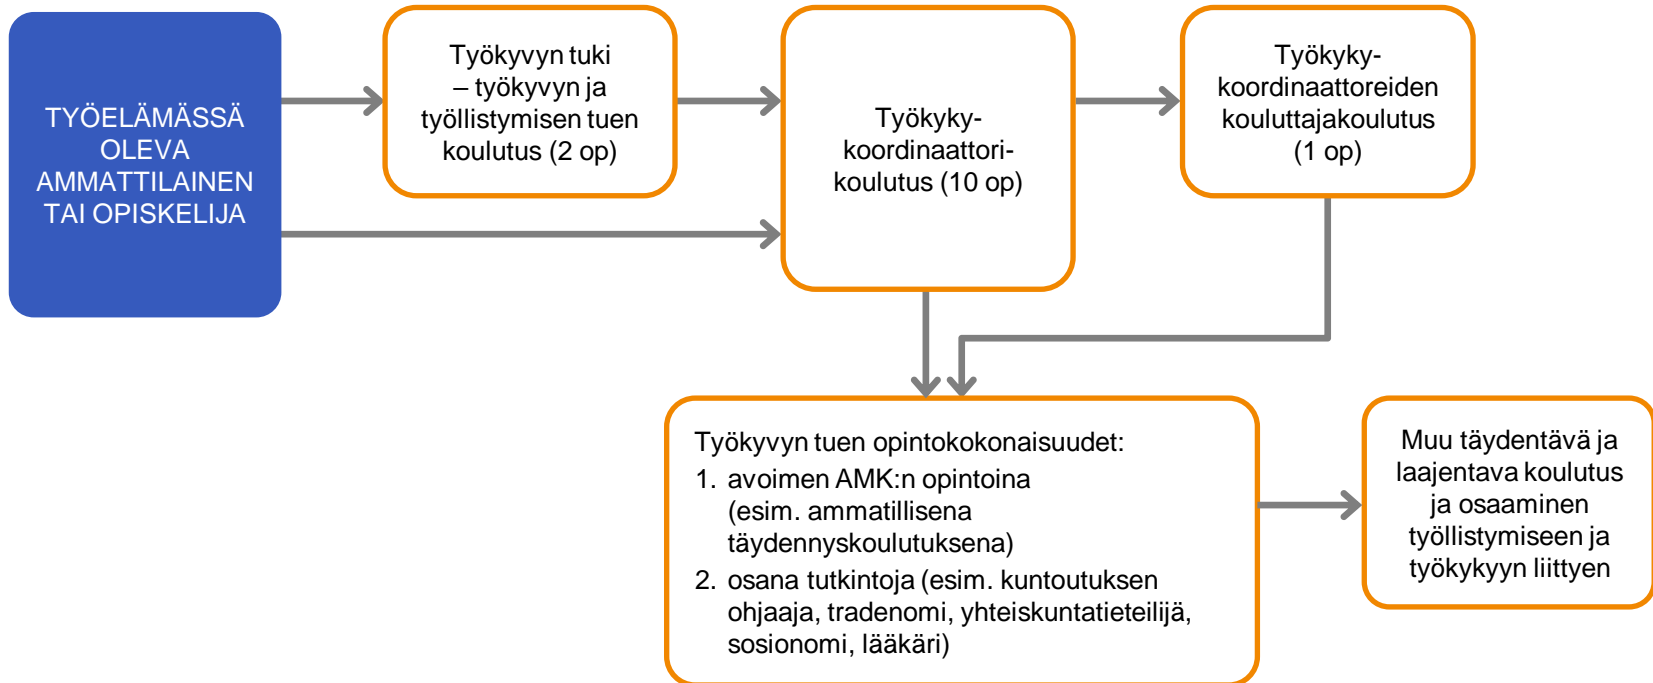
TYÖELÄMÄSSÄ OLEVA AMMATTILAINEN TAI OPISKELIJA

Työkyvyn tuki – työkyvyn ja työllistymisen tuen koulutus (2 op)

Työkyky-koordinaattori-koulutus (10 op)

Työkyky-koordinaattoreiden kouluttajakoulutus (1 op)

Työkyvyn tuen opintokokonaisuudet:
1. avoimen AMK:n opintoina (esim. ammatillisena täydennyskoulutuksena)
2. osana tutkintoja (esim. kuntoutuksen ohjaaja, tradenomi, yhteiskuntatieteilijä, sosionomi, lääkäri)

Muu täydentävä ja laajentava koulutus ja osaaminen työllistymiseen ja työkykyyn liittyen